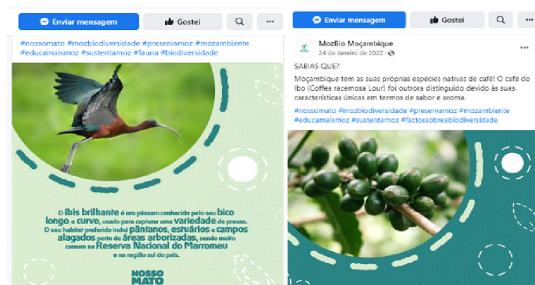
Enviar mensagem
Gostei

#nossomato #mozbiodiversidade #preservamoz #mozambiente #educamaismoz #sustentamoz #fauna #biodiversidade

O Ibis brilhante é um pássaro conhecido pelo seu bico longo e curvo, usado para capturar uma variedade de presas. O seu habitat preferido inclui pântanos, estuários e campos alagados perto de áreas arborizadas, sendo muito comum na Reserva Nacional do Marromeu e na região sul do país.

NOSSO MATO

Enviar mensagem
Gostei

MozBio Moçambique
24 de Janeiro de 2022

SABIAS QUE?
Moçambique tem as suas próprias espécies nativas de café! O café do Ibo (Coffea racemosa Lour) foi outrora distinguido devido às suas características únicas em termos de sabor e aroma.
#nossomato #mozbiodiversidade #preservamoz #mozambiente #educamaismoz #sustentamoz #factossobreabiodiversidade